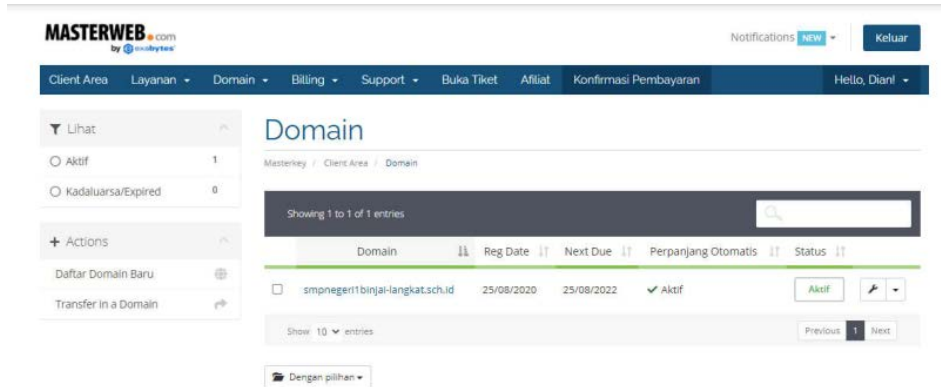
MASTERWEB.com
by exabytes

Notifications NEW

Keluar

Client Area | Layanan | Domain | Billing | Support | Buka Tiket | Afiliat | Konfirmasi Pembayaran | Hello, Dian!

Lihat
Aktif 1
Kadaluarsa/Expired 0

+ Actions
Daftar Domain Baru
Transfer in a Domain

Domain

Masterkey / Client Area / Domain

Showing 1 to 1 of 1 entries

| | Domain | Reg Date | Next Due | Perpanjang Otomatis | Status |
|---|---|---|---|---|---|
| ☐ | smpnegeri1binjai-langkat.sch.id | 25/08/2020 | 25/08/2022 | ✓ Aktif | Aktif |

Show 10 entries

Previous 1 Next

Dengan pilihan